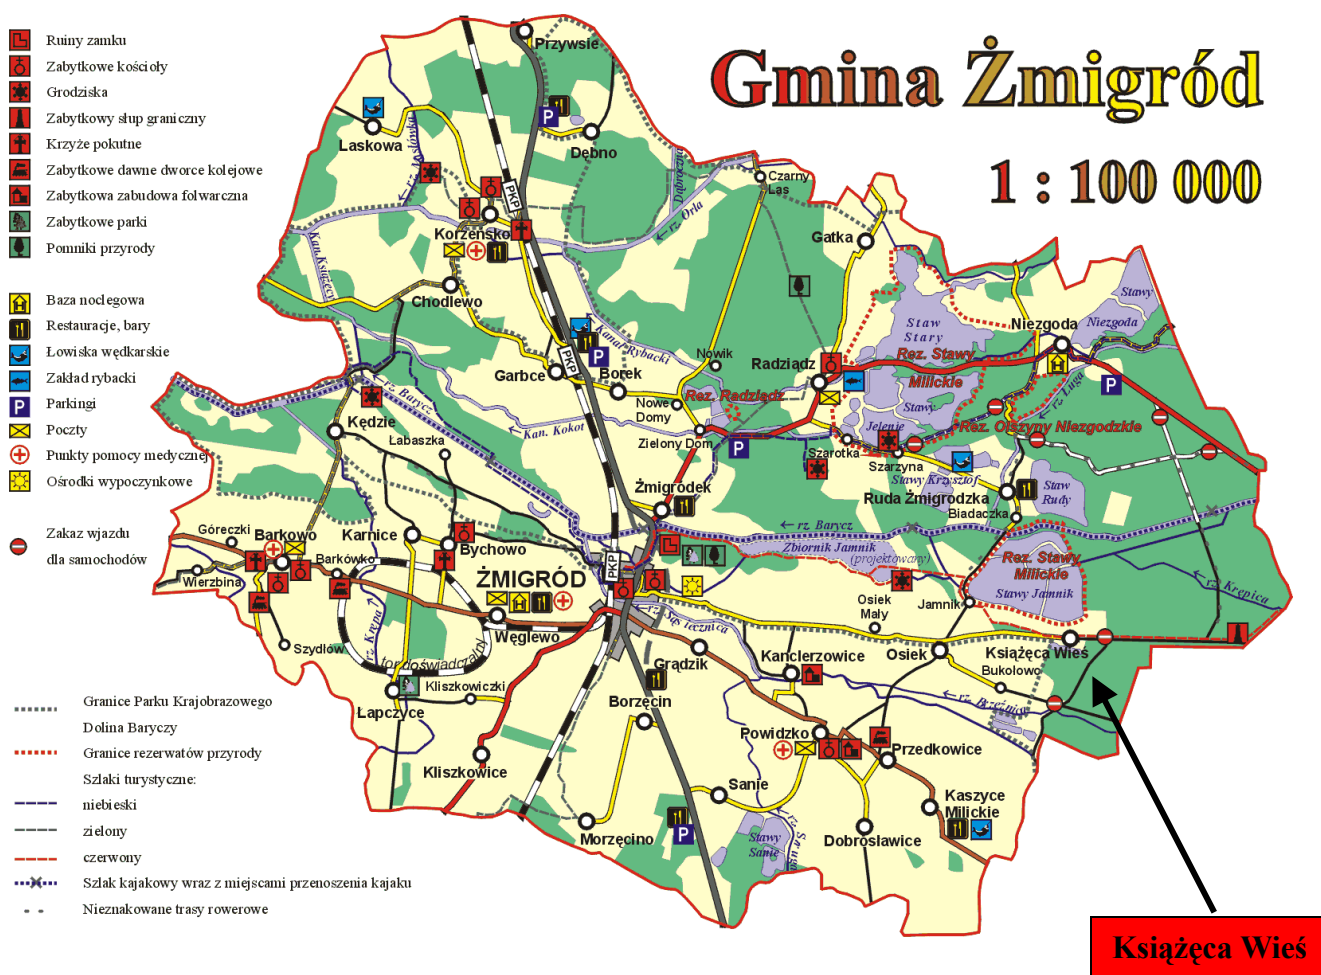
Ruiny zamku
Zabytkowe kościoły
Grodziska
Zabytkowy słup graniczny
Krzyże pokutne
Zabytkowe dawne dworce kolejowe
Zabytkowa zabudowa folwarczna
Zabytkowe parki
Pomniki przyrody

Baza noclegowa
Restauracje, bary
Łowiska wędkarskie
Zakład rybacki
Parkingi
Poczty
Punkty pomocy medycznej
Ośrodki wypoczynkowe

Zakaz wjazdu dla samochodów

Gmina Żmigród

1 : 100 000

Przywsie
Laskowa
Dębno
Czarny Las
rz. Jasłonka
rz. Dąbrownica
rz. Orla
PKP
Korzeńsko
Kan. Książęcy
Gatka
Chodlewo
Staw Stary
Niezgoda
Niezgoda
Stawy
Kanał Rybacki
Nowik
Radziądz
Rez. Stawy Milickie
Garbce
Borek
Nowe Domy
Rez. Radziądz
Staw
rz. Ługa
Kędzie
rz. Barycz
Łabaszka
Kan. Kokot
Zielony Dwór
Jelenie
Rez. Olszyny Niezgodzkie
Szarotka
Szarzyna
Stawy Krzysztof
Staw Rudy
Żmigródek
Ruda Żmigrodzka
Biadaczka
Góreczki
Barkowo
Karnice
Bychowo
rz. Barycz
Zbiornik Jamnik (projektowany)
Rez. Stawy Milickie
Barkówko
Wierzbina
ŻMIGRÓD
PKP
Stawy Jamnik
Osiek Mały
Jamnik
rz. Krępica
rz. Sąsiecznica
Węglewo
Szydłów
rz. Kręna
Tor doświadczalny
Grądzik
Kanclerzowice
Osiek
Książęca Wieś
Bukolowo
Kliszkowiczki
Łapczyce
rz. Barycz
Borzęcin
Powidzko
Przedkowice
Kliszkowice
Sanie
Kaszyce Milickie
Stawy Sanie
rz. Sąsiecznica
Morzęcino
Dobrosławice

Granice Parku Krajobrazowego
Dolina Baryczy
Granice rezerwatów przyrody
Szlaki turystyczne:
niebieski
zielony
czerwony
Szlak kajakowy wraz z miejscami przenoszenia kajaku
Nieznakowane trasy rowerowe

Książęca Wieś